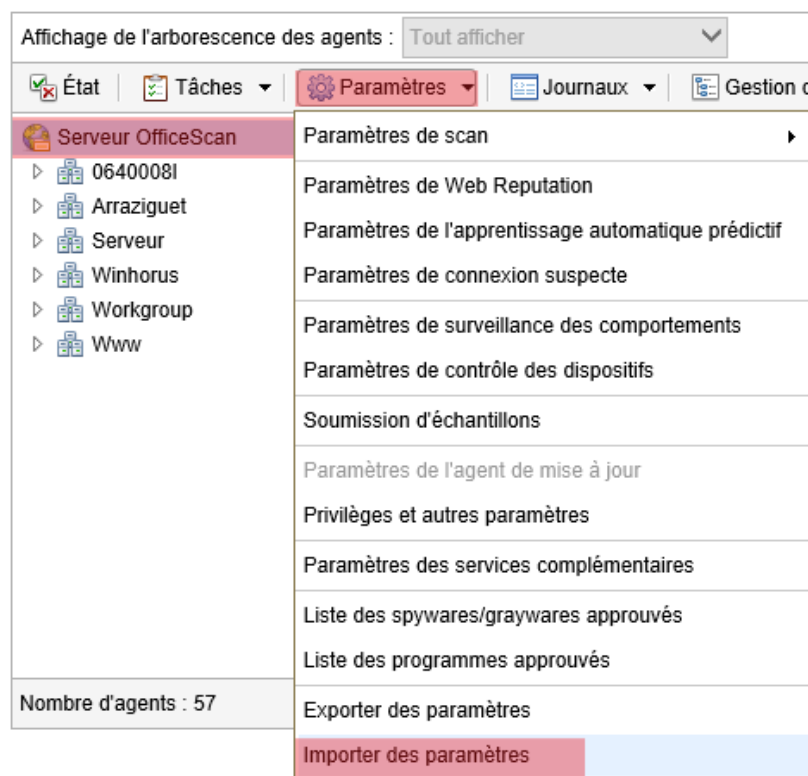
Affichage de l'arborescence des agents : Tout afficher

État | Tâches | Paramètres | Journaux | Gestion d

Serveur OfficeScan
0640008I
Arraziguet
Serveur
Winhorus
Workgroup
Www

Nombre d'agents : 57

Paramètres de scan
Paramètres de Web Reputation
Paramètres de l'apprentissage automatique prédictif
Paramètres de connexion suspecte
Paramètres de surveillance des comportements
Paramètres de contrôle des dispositifs
Soumission d'échantillons
Paramètres de l'agent de mise à jour
Privilèges et autres paramètres
Paramètres des services complémentaires
Liste des spywares/graywares approuvés
Liste des programmes approuvés
Exporter des paramètres
Importer des paramètres